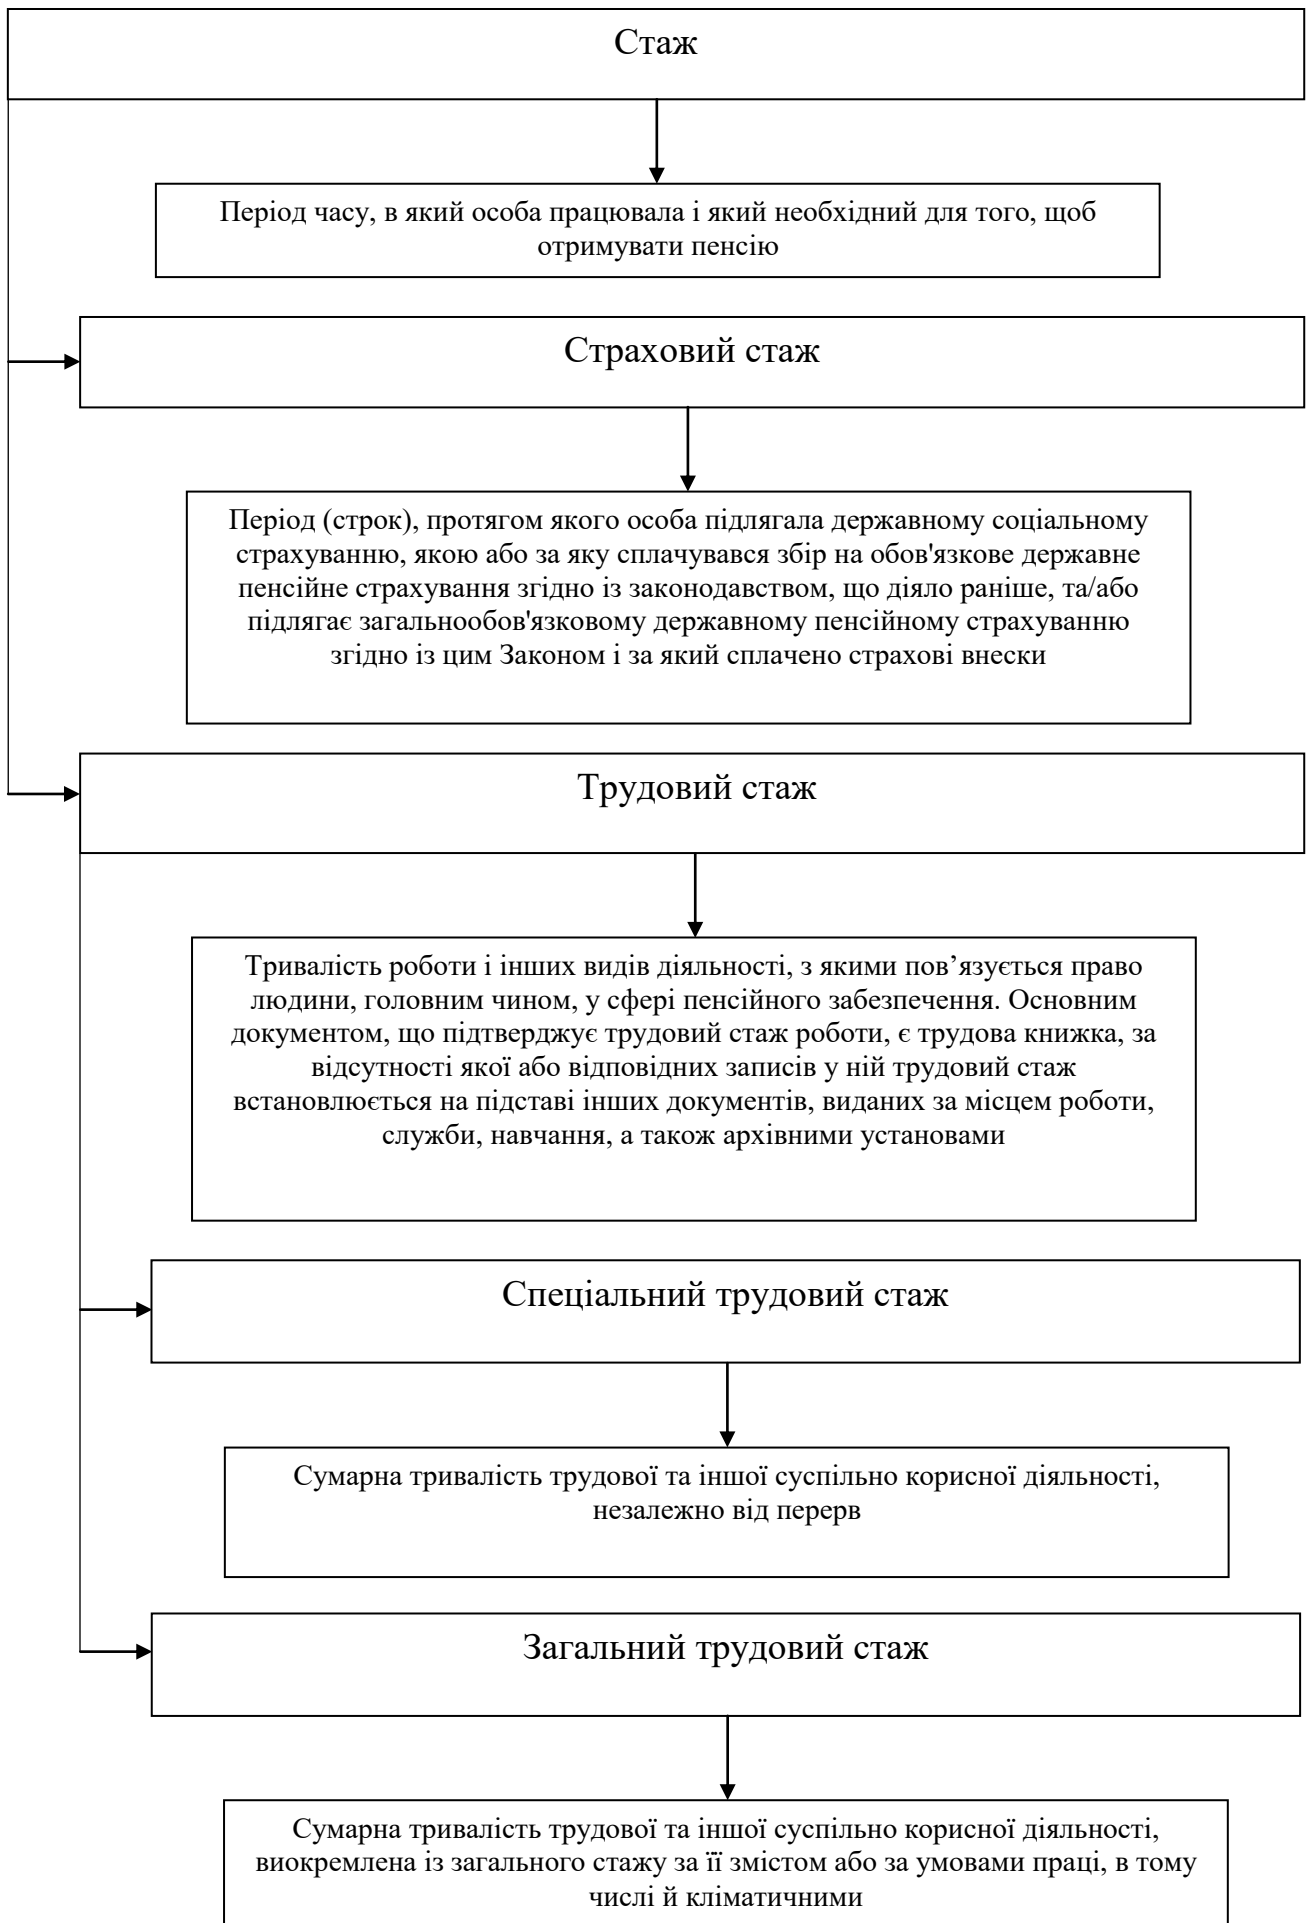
Стаж

Період часу, в який особа працювала і який необхідний для того, щоб отримувати пенсію

Страховий стаж

Період (строк), протягом якого особа підлягала державному соціальному страхуванню, якою або за яку сплачувався збір на обов'язкове державне пенсійне страхування згідно із законодавством, що діяло раніше, та/або підлягає загальнообов'язковому державному пенсійному страхуванню згідно із цим Законом і за який сплачено страхові внески

Трудовий стаж

Тривалість роботи і інших видів діяльності, з якими пов’язується право людини, головним чином, у сфері пенсійного забезпечення. Основним документом, що підтверджує трудовий стаж роботи, є трудова книжка, за відсутності якої або відповідних записів у ній трудовий стаж встановлюється на підставі інших документів, виданих за місцем роботи, служби, навчання, а також архівними установами

Спеціальний трудовий стаж

Сумарна тривалість трудової та іншої суспільно корисної діяльності, незалежно від перерв

Загальний трудовий стаж

Сумарна тривалість трудової та іншої суспільно корисної діяльності, виокремлена із загального стажу за її змістом або за умовами праці, в тому числі й кліматичними